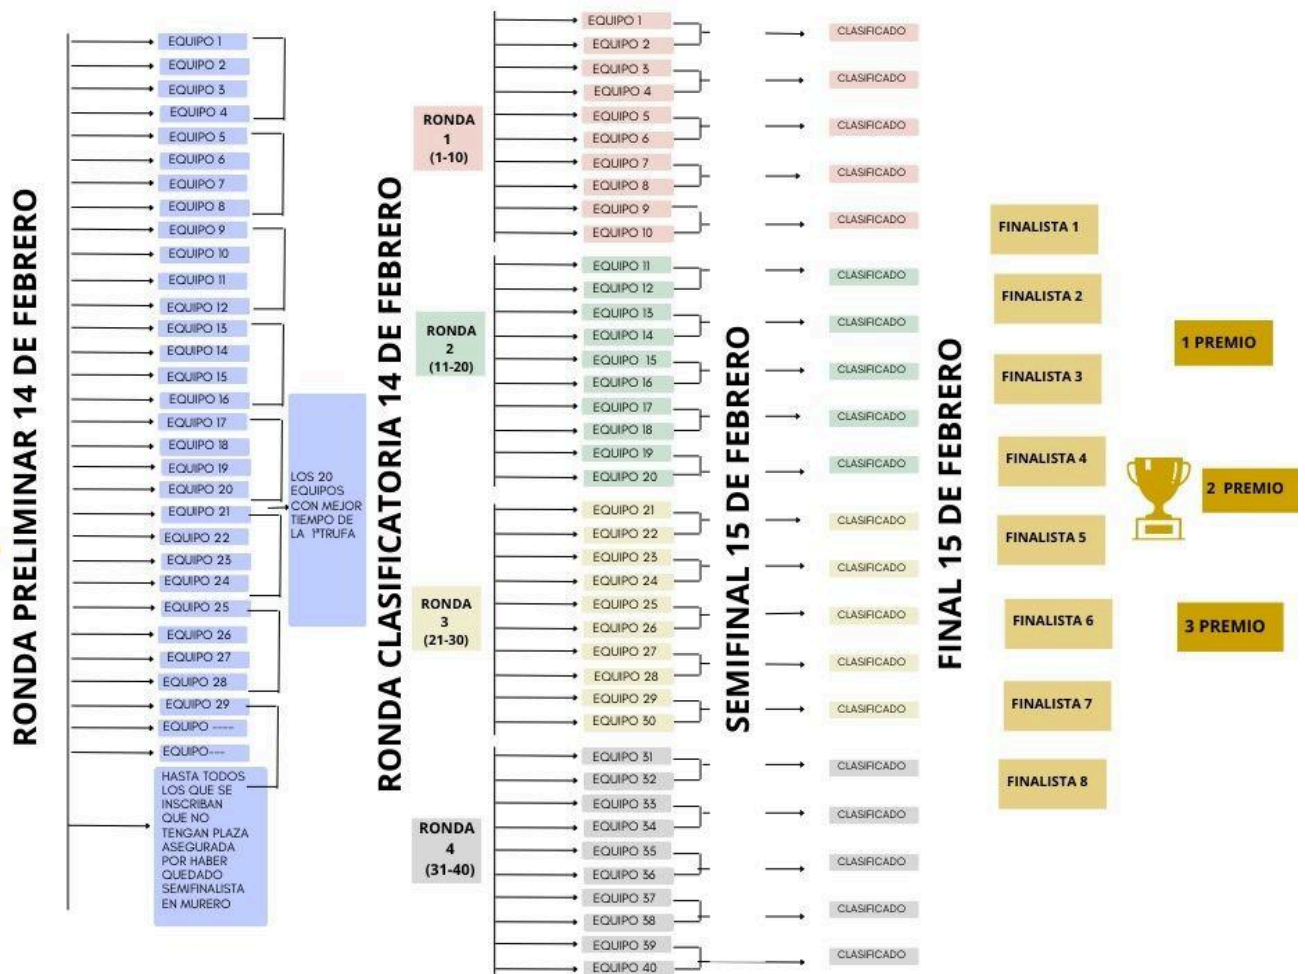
RONDA PRELIMINAR 14 DE FEBRERO

EQUIPO 1
EQUIPO 2
EQUIPO 3
EQUIPO 4
EQUIPO 5
EQUIPO 6
EQUIPO 7
EQUIPO 8
EQUIPO 9
EQUIPO 10
EQUIPO 11
EQUIPO 12
EQUIPO 13
EQUIPO 14
EQUIPO 15
EQUIPO 16
EQUIPO 17
EQUIPO 18
EQUIPO 19
EQUIPO 20
EQUIPO 21
EQUIPO 22
EQUIPO 23
EQUIPO 24
EQUIPO 25
EQUIPO 26
EQUIPO 27
EQUIPO 28
EQUIPO 29
EQUIPO -----
EQUIPO----
HASTA TODOS LOS QUE SE INSCRIBAN QUE NO TENGAN PLAZA ASEGURADA POR HABER QUEDADO SEMIFINALISTA EN MURERO

LOS 20 EQUIPOS CON MEJOR TIEMPO DE LA 1ªTRUFA

RONDA CLASIFICATORIA 14 DE FEBRERO

RONDA 1 (1-10)
EQUIPO 1
EQUIPO 2
EQUIPO 3
EQUIPO 4
EQUIPO 5
EQUIPO 6
EQUIPO 7
EQUIPO 8
EQUIPO 9
EQUIPO 10

RONDA 2 (11-20)
EQUIPO 11
EQUIPO 12
EQUIPO 13
EQUIPO 14
EQUIPO 15
EQUIPO 16
EQUIPO 17
EQUIPO 18
EQUIPO 19
EQUIPO 20

RONDA 3 (21-30)
EQUIPO 21
EQUIPO 22
EQUIPO 23
EQUIPO 24
EQUIPO 25
EQUIPO 26
EQUIPO 27
EQUIPO 28
EQUIPO 29
EQUIPO 30

RONDA 4 (31-40)
EQUIPO 31
EQUIPO 32
EQUIPO 33
EQUIPO 34
EQUIPO 35
EQUIPO 36
EQUIPO 37
EQUIPO 38
EQUIPO 39
EQUIPO 40

SEMIFINAL 15 DE FEBRERO

CLASIFICADO
CLASIFICADO
CLASIFICADO
CLASIFICADO
CLASIFICADO
CLASIFICADO
CLASIFICADO
CLASIFICADO
CLASIFICADO
CLASIFICADO
CLASIFICADO
CLASIFICADO
CLASIFICADO
CLASIFICADO
CLASIFICADO
CLASIFICADO
CLASIFICADO
CLASIFICADO
CLASIFICADO
CLASIFICADO

FINAL 15 DE FEBRERO

FINALISTA 1
FINALISTA 2
FINALISTA 3
FINALISTA 4
FINALISTA 5
FINALISTA 6
FINALISTA 7
FINALISTA 8

1 PREMIO
2 PREMIO
3 PREMIO